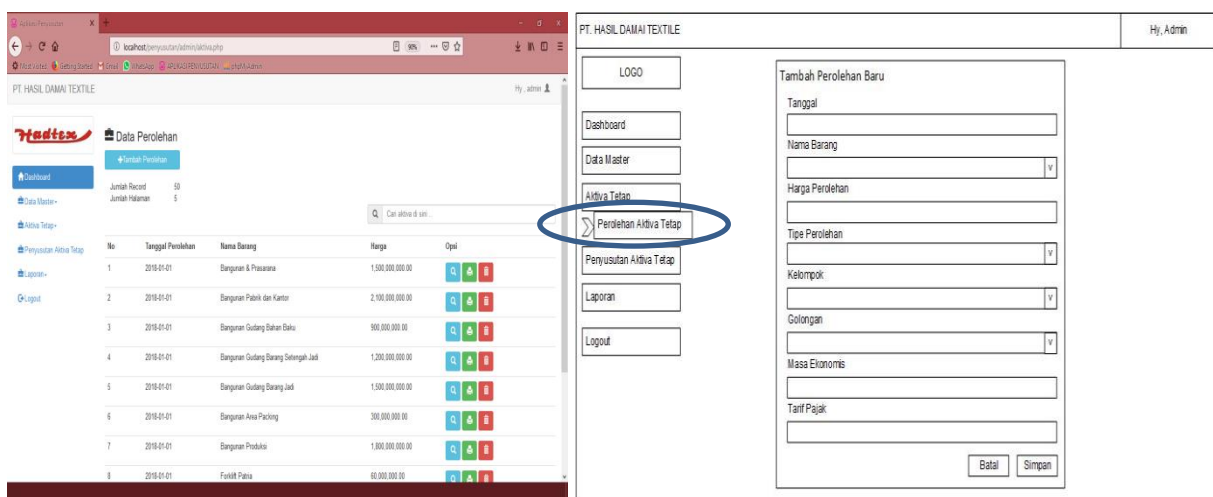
Aplikasi Penyusutan

localhost/penyusutan/admin/aktiva.php

90%

Most Visited Getting Started Gmail WhatsApp APLIKASI PENYUSUTAN phpMyAdmin

PT. HASIL DAMAI TEXTILE

Hy , admin

Hadtex

Dashboard

Data Master

Aktiva Tetap

Penyusutan Aktiva Tetap

Laporan

Logout

Data Perolehan

Tambah Perolehan

Jumlah Record 50
Jumlah Halaman 5

Cari aktiva di sini...

| No | Tanggal Perolehan | Nama Barang | Harga | Opsi |
|---|---|---|---|---|
| 1 | 2016-01-01 | Bangunan & Prasarana | 1,500,000,000.00 | |
| 2 | 2016-01-01 | Bangunan Pabrik dan Kantor | 2,100,000,000.00 | |
| 3 | 2016-01-01 | Bangunan Gudang Bahan Baku | 900,000,000.00 | |
| 4 | 2016-01-01 | Bangunan Gudang Barang Setengah Jadi | 1,200,000,000.00 | |
| 5 | 2016-01-01 | Bangunan Gudang Barang Jadi | 1,500,000,000.00 | |
| 6 | 2016-01-01 | Bangunan Area Packing | 300,000,000.00 | |
| 7 | 2016-01-01 | Bangunan Produksi | 1,800,000,000.00 | |
| 8 | 2016-01-01 | Forklift Patria | 60,000,000.00 | |

PT. HASIL DAMAI TEXTILE

Hy, Admin

LOGO

Dashboard

Data Master

Aktiva Tetap

Perolehan Aktiva Tetap

Penyusutan Aktiva Tetap

Laporan

Logout

Tambah Perolehan Baru

Tanggal

Nama Barang

Harga Perolehan

Tipe Perolehan

Kelompok

Golongan

Masa Ekonomis

Tarif Pajak

Batal

Simpan